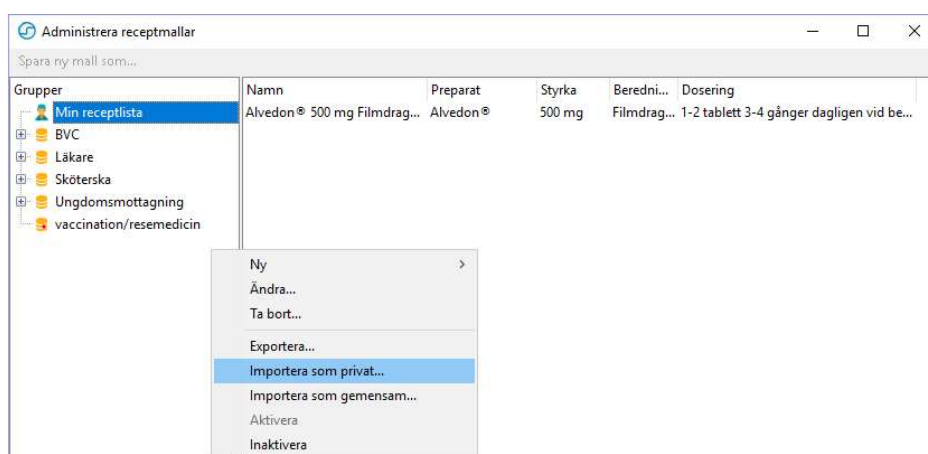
Administrera receptmallar

Spara ny mall som...

Grupper
Min receptlista
BVC
Läkare
Sköterska
Ungdomsmottagning
vaccination/resemedicin

| Namn | Preparat | Styrka | Beredni... | Dosering |
|---|---|---|---|---|
| Alvedon® 500 mg Filmdrag... | Alvedon® | 500 mg | Filmdrag... | 1-2 tablett 3-4 gånger dagligen vid be... |

Ny
Ändra...
Ta bort...
Exportera...
Importera som privat...
Importera som gemensam...
Aktivera
Inaktivera